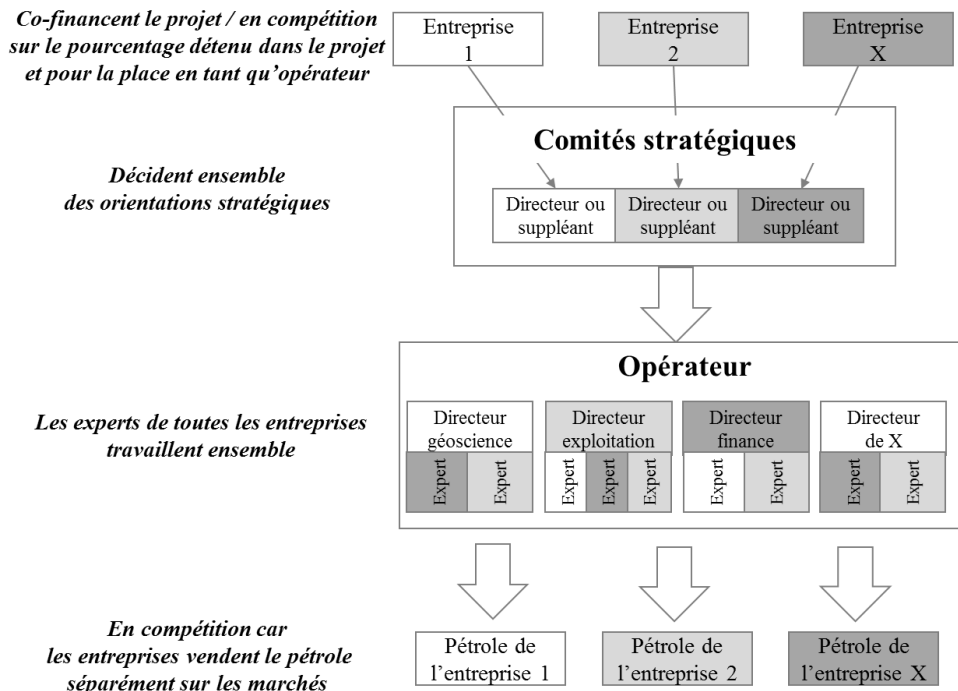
Co-financent le projet / en compétition sur le pourcentage détenu dans le projet et pour la place en tant qu'opérateur

Entreprise 1

Entreprise 2

Entreprise X

Comités stratégiques

Décident ensemble des orientations stratégiques

Directeur ou suppléant

Directeur ou suppléant

Directeur ou suppléant

Opérateur

Les experts de toutes les entreprises travaillent ensemble

Directeur géoscience

Expert

Expert

Directeur exploitation

Expert

Expert

Expert

Directeur finance

Expert

Expert

Directeur de X

Expert

Expert

En compétition car les entreprises vendent le pétrole séparément sur les marchés

Pétrole de l'entreprise 1

Pétrole de l'entreprise 2

Pétrole de l'entreprise X